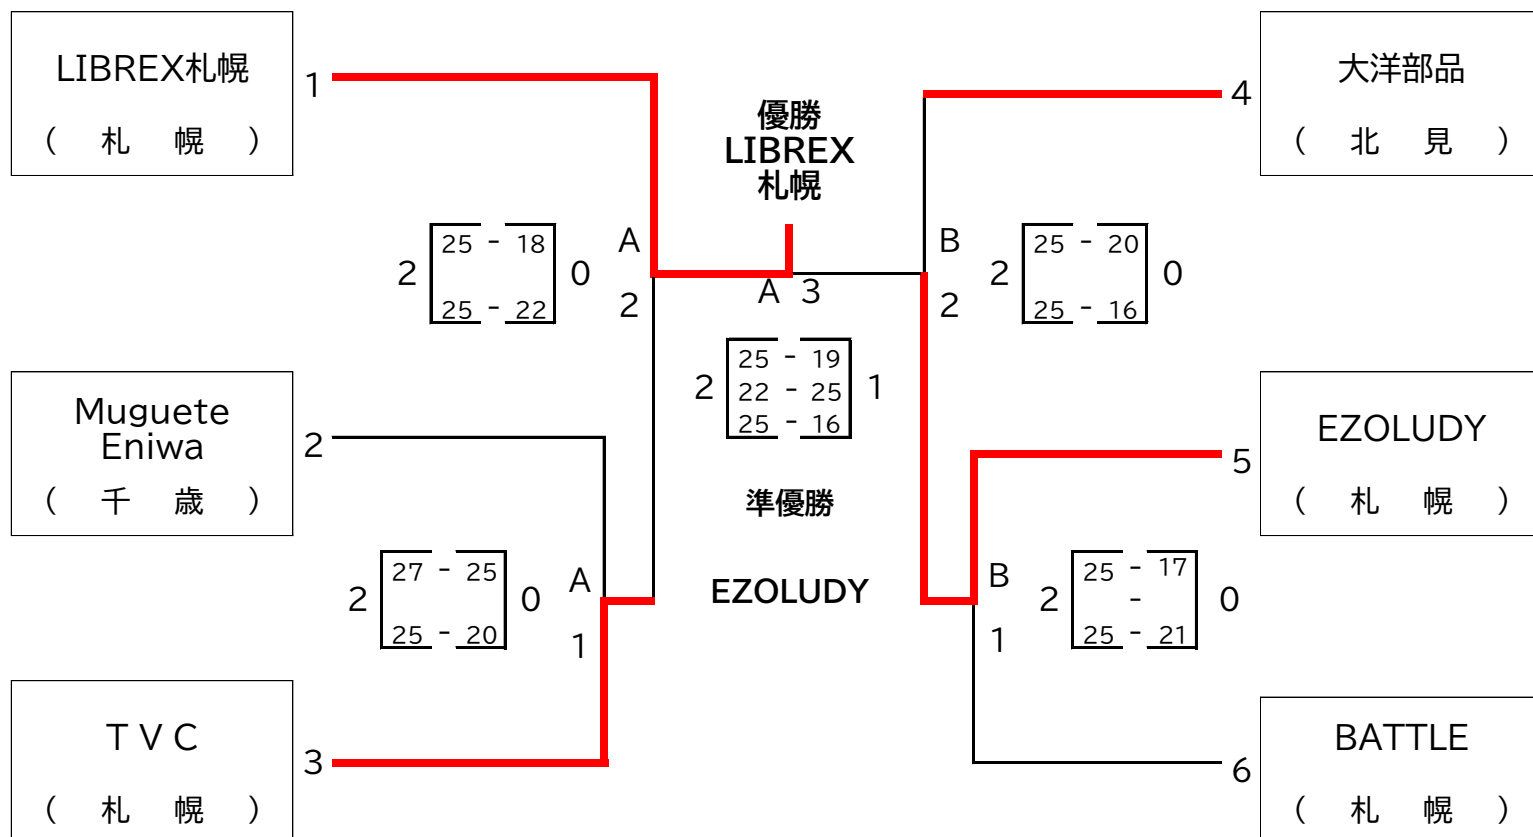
LIBREX札幌
（ 札 幌 ）

1

優勝
LIBREX
札幌

4

大洋部品
（ 北 見 ）

2
| 25 - 18 |
| 25 - 22 |
0

A
2

A 3

B
2

2
| 25 - 20 |
| 25 - 16 |
0

2
| 25 - 19 |
| 22 - 25 |
| 25 - 16 |
1

Muguete
Eniwa
（ 千 歳 ）

2

準優勝

EZOLUDY

5

EZOLUDY
（ 札 幌 ）

2
| 27 - 25 |
| 25 - 20 |
0

A
1

B
1

2
| 25 - 17 |
| - |
| 25 - 21 |
0

ＴＶＣ
（ 札 幌 ）

3

6

BATTLE
（ 札 幌 ）